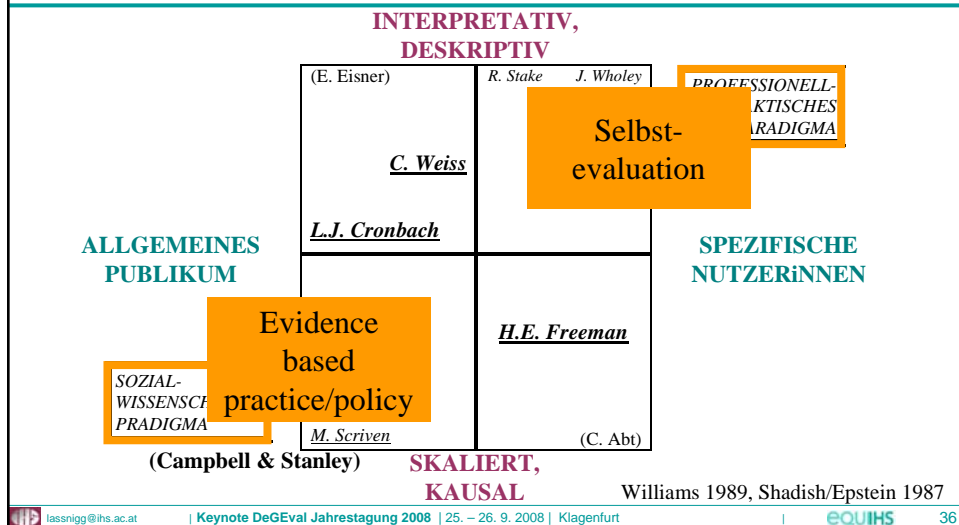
INTERPRETATIV, DESKRIPTIV

(E. Eisner)

R. Stake J. Wholey

PROFESSIONELL-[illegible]KTISCHES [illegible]ARADIGMA

Selbst-evaluation

C. Weiss

L.J. Cronbach

ALLGEMEINES PUBLIKUM

SPEZIFISCHE NUTZERiNNEN

Evidence based practice/policy

H.E. Freeman

SOZIAL-WISSENSCH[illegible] PRADIGMA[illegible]

M. Scriven

(C. Abt)

(Campbell & Stanley)

SKALIERT, KAUSAL

Williams 1989, Shadish/Epstein 1987

lassnigg@ihs.ac.at | Keynote DeGEval Jahrestagung 2008 | 25. – 26. 9. 2008 | Klagenfurt | equIHS 36